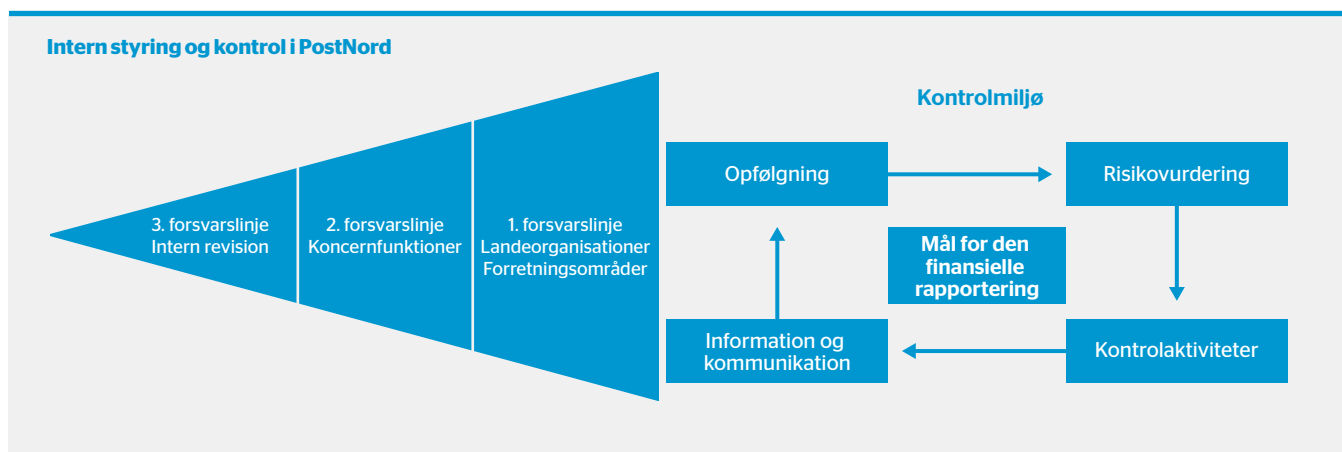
Intern styring og kontrol i PostNord

3. forsvarslinje
Intern revision

2. forsvarslinje
Koncernfunktioner

1. forsvarslinje
Landeorganisationer
Forretningsområder

Kontrolmiljø

Opfølgning

Risikovurdering

Mål for den finansielle rapportering

Information og kommunikation

Kontrolaktiviteter